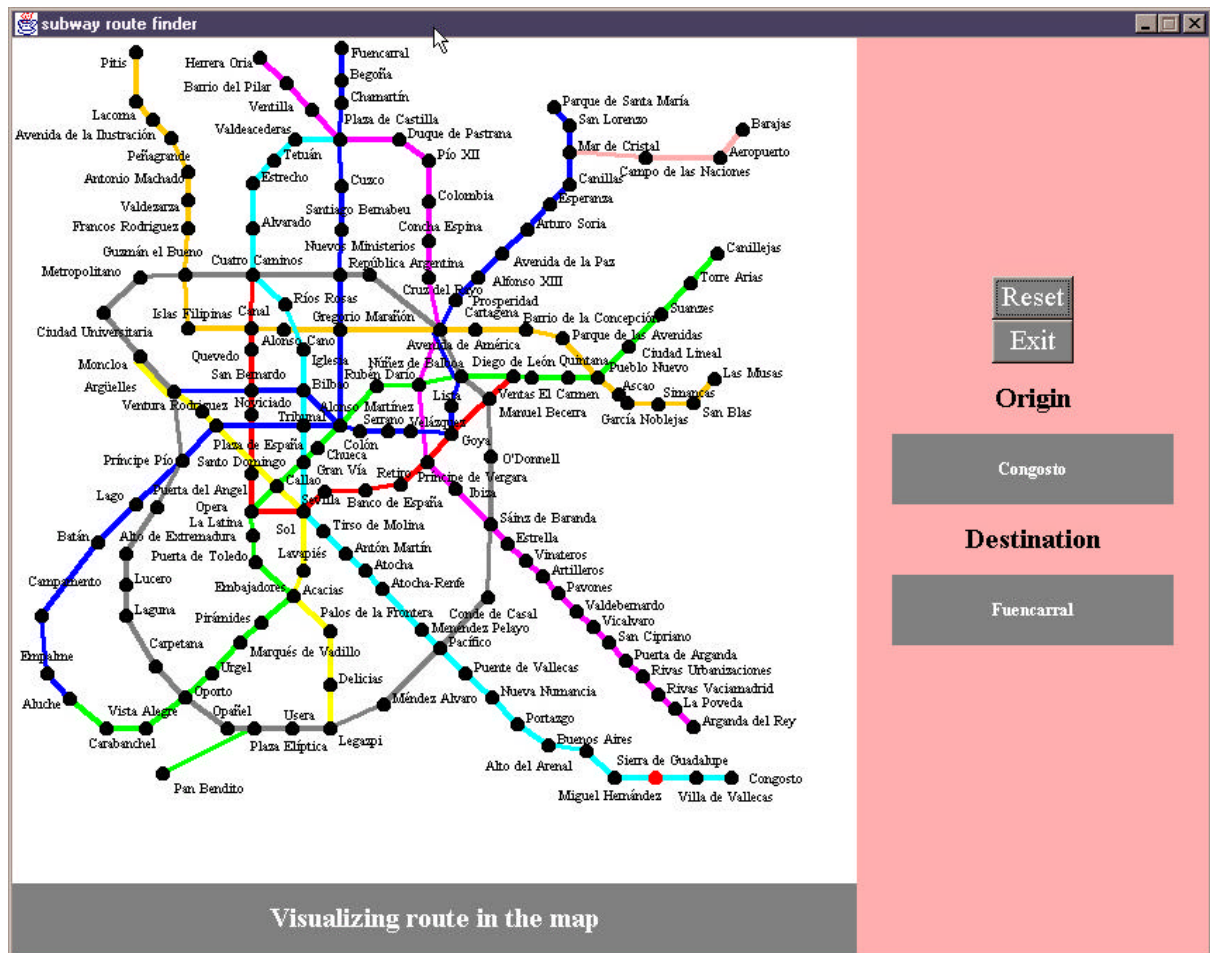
subway route finder

Pitis
Lacoma
Avenida de la Ilustración
Peñagrande
Antonio Machado
Valdezarza
Francos Rodriguez
Guzmán el Bueno
Metropolitano
Ciudad Universitaria
Islas Filipinas
Moncloa
Argüelles
Ventura Rodriguez
Príncipe Pío
Lago
Batán
Campamento
Empalme
Aluche
Carabanchel
Vista Alegre
Pan Bendito
Herrera Oria
Barrio del Pilar
Ventilla
Valdeacederas
Tetuán
Estrecho
Alvarado
Cuatro Caminos
Canal
Ríos Rosas
Quevedo
San Bernardo
Alonso Cano
Iglesia
Bilbao
Noviciado
Tribunal
Plaza de España
Santo Domingo
Puerta del Angel
Opera
La Latina
Alto de Extremadura
Puerta de Toledo
Lucero
Laguna
Carpetana
Embajadores
Pirámides
Urgel
Oporto
Opañel
Usera
Plaza Elíptica
Legazpi
Marqués de Vadillo
Delicias
Palos de la Frontera
Acacias
Lavapiés
Sol
Callao
Gran Vía
Chueca
Colón
Sevilla
Banco de España
Retiro
Tirso de Molina
Antón Martín
Atocha
Atocha-Renfe
Méndez Alvaro
Fuencarral
Begoña
Chamartín
Plaza de Castilla
Duque de Pastrana
Pío XII
Cuzco
Colombia
Santiago Bernabeu
Concha Espina
Nuevos Ministerios
República Argentina
Cruz del Rayo
Gregorio Marañón
Alonso Martínez
Rubén Darío
Núñez de Balboa
Serrano
Velázquez
Lista
Goya
Avenida de América
Prosperidad
Cartagena
Alfonso XIII
Avenida de la Paz
Arturo Soria
Esperanza
Canillas
Mar de Cristal
San Lorenzo
Parque de Santa María
Campo de las Naciones
Aeropuerto
Barajas
Canillejas
Torre Arias
Suanzes
Ciudad Lineal
Parque de las Avenidas
Barrio de la Concepción
Pueblo Nuevo
Quintana
Ascao
García Noblejas
Simancas
San Blas
Las Musas
Diego de León
Ventas
El Carmen
Manuel Becerra
O'Donnell
Príncipe de Vergara
Ibiza
Sáinz de Baranda
Estrella
Vinateros
Artilleros
Pavones
Valdebernardo
Vicalvaro
San Cipriano
Puerta de Arganda
Rivas Urbanizaciones
Rivas Vaciamadrid
La Poveda
Arganda del Rey
Conde de Casal
Menéndez Pelayo
Pacífico
Puente de Vallecas
Nueva Numancia
Portazgo
Buenos Aires
Alto del Arenal
Miguel Hernández
Sierra de Guadalupe
Villa de Vallecas
Congosto

Reset
Exit
Origin
Congosto
Destination
Fuencarral

Visualizing route in the map